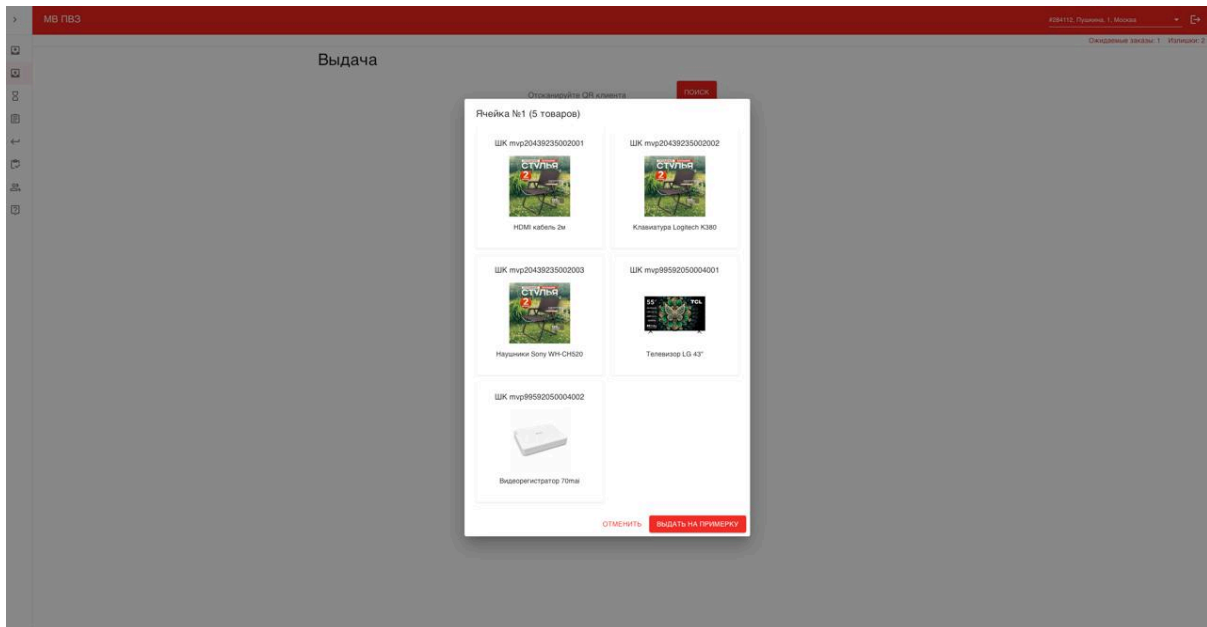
МВ ПВЗ

#384112, Пушкина, 1, Москва

Ожидаемые заказы: 1 Излишки: 2

Выдача

Отсканируйте QR клиента

ПОИСК

Ячейка №1 (5 товаров)

ШК mvp20439235002001

СТУЛЬЯ

HDMI кабель 2м

ШК mvp20439235002002

СТУЛЬЯ

Клавиатура Logitech K380

ШК mvp20439235002003

СТУЛЬЯ

Наушники Sony WH-CH520

ШК mvp99592050004001

55" TCL

Телевизор LG 43"

ШК mvp99592050004002

Видеорегистратор 70mai

ОТМЕНИТЬ

ВЫДАТЬ НА ПРИМЕРКУ